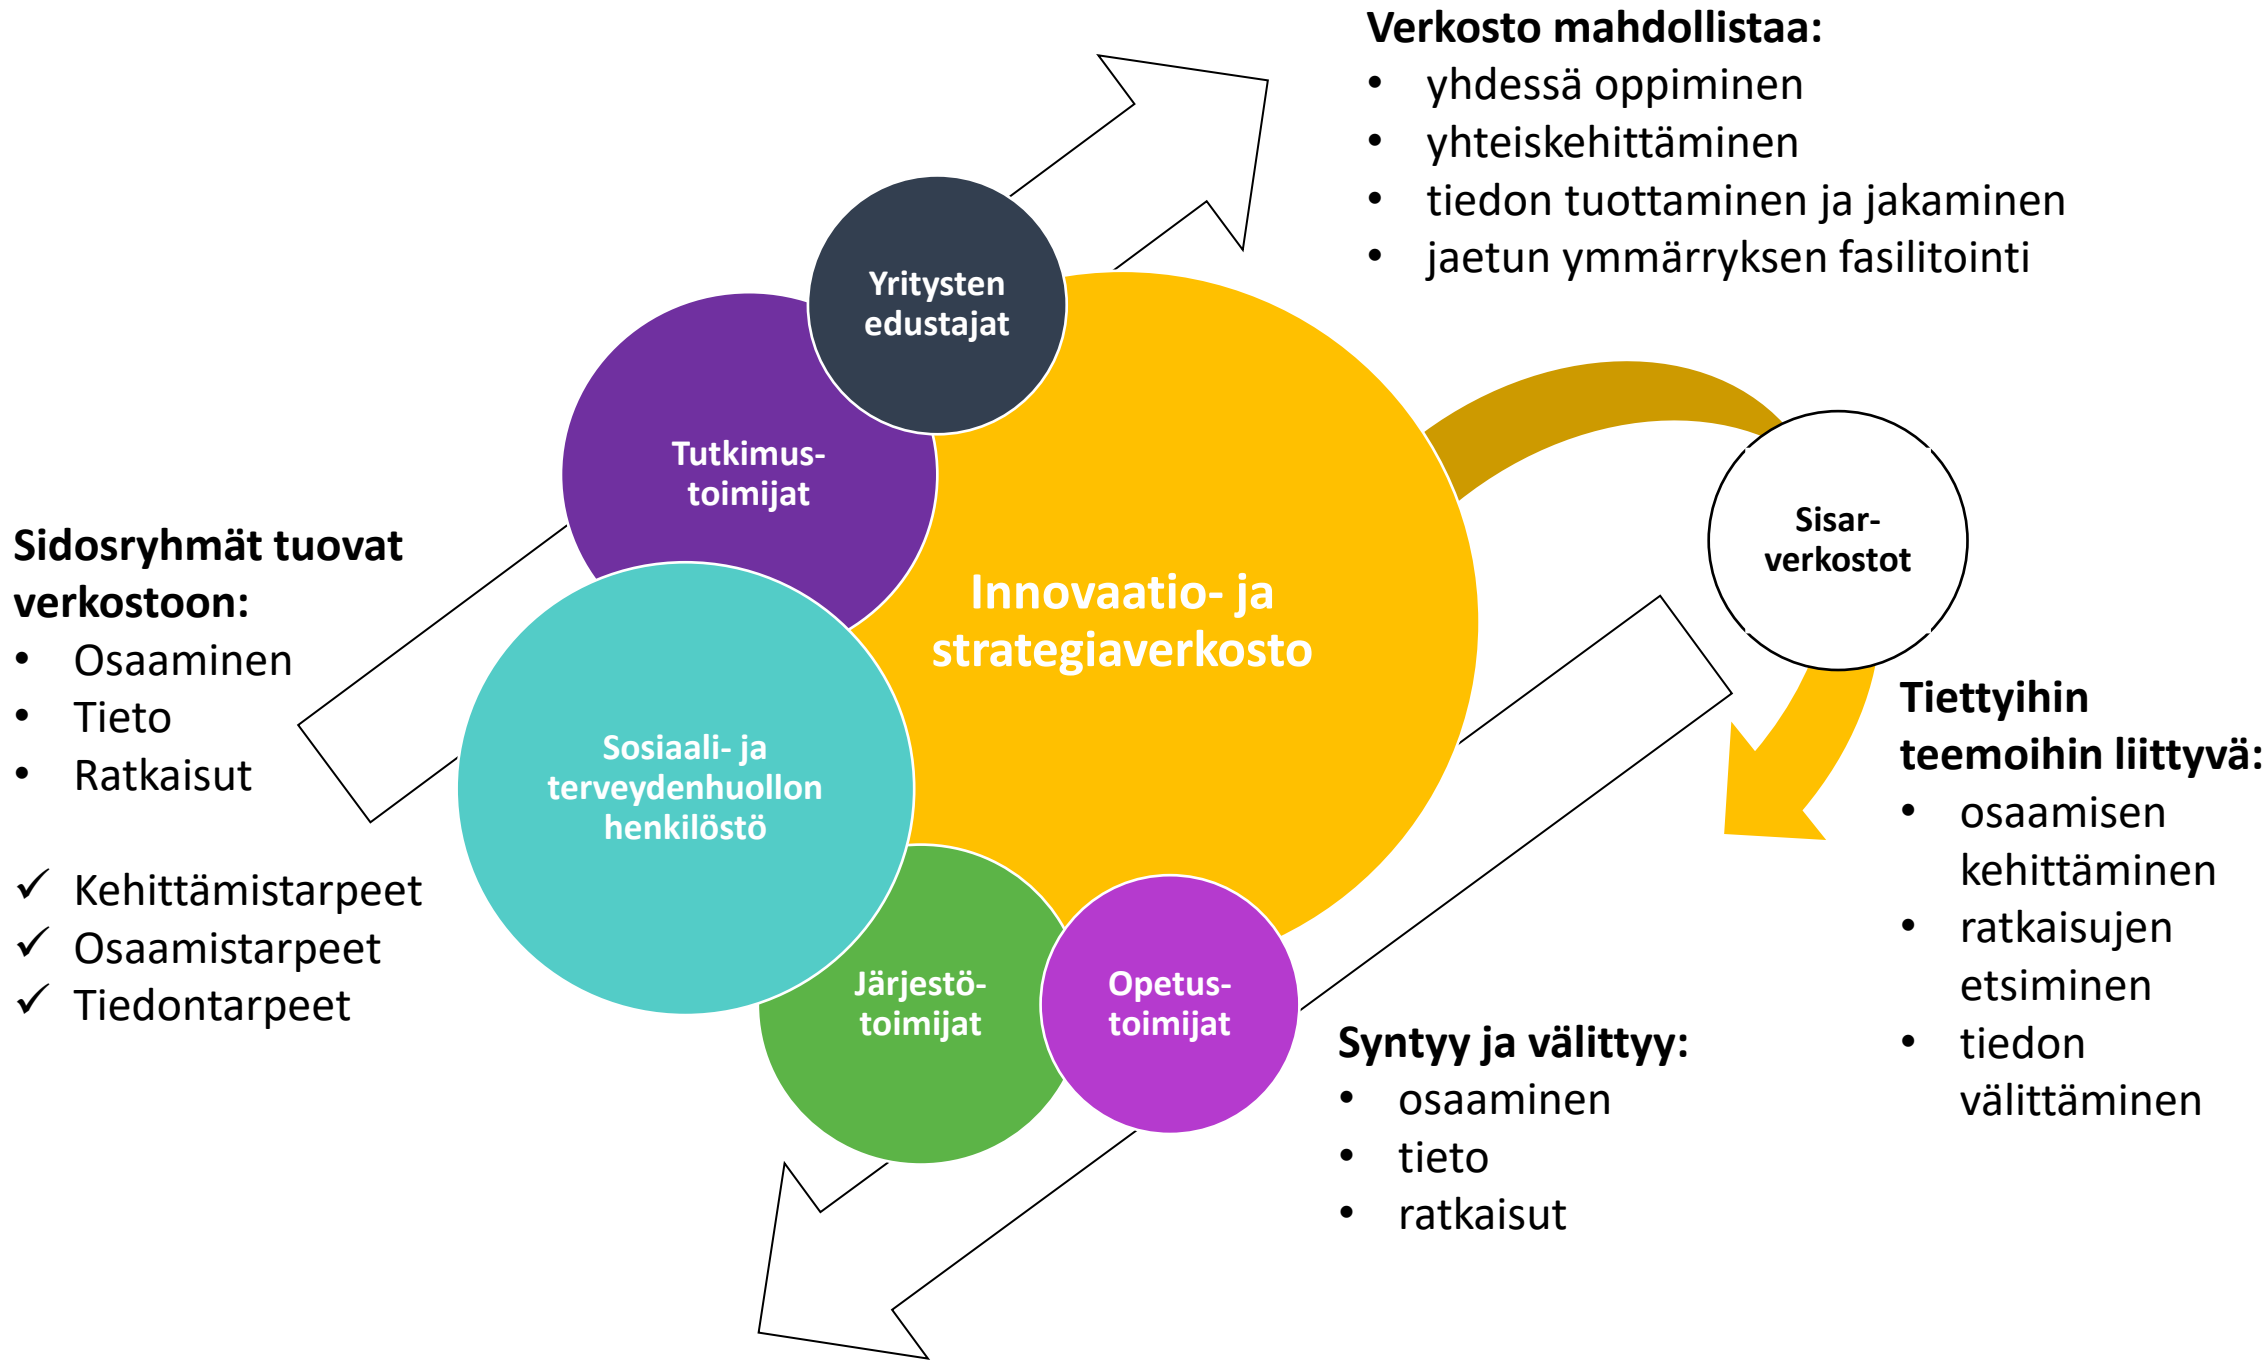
Verkosto mahdollistaa:
- yhdessä oppiminen
- yhteiskehittäminen
- tiedon tuottaminen ja jakaminen
- jaetun ymmärryksen fasilitointi

Yritysten edustajat

Tutkimus-toimijat

Innovaatio- ja strategiaverkosto

Sisar-verkostot

Sidosryhmät tuovat verkostoon:
- Osaaminen
- Tieto
- Ratkaisut

✓ Kehittämistarpeet
✓ Osaamistarpeet
✓ Tiedontarpeet

Sosiaali- ja terveydenhuollon henkilöstö

Järjestö-toimijat

Opetus-toimijat

Tiettyihin teemoihin liittyvä:
- osaamisen kehittäminen
- ratkaisujen etsiminen
- tiedon välittäminen

Syntyy ja välittyy:
- osaaminen
- tieto
- ratkaisut